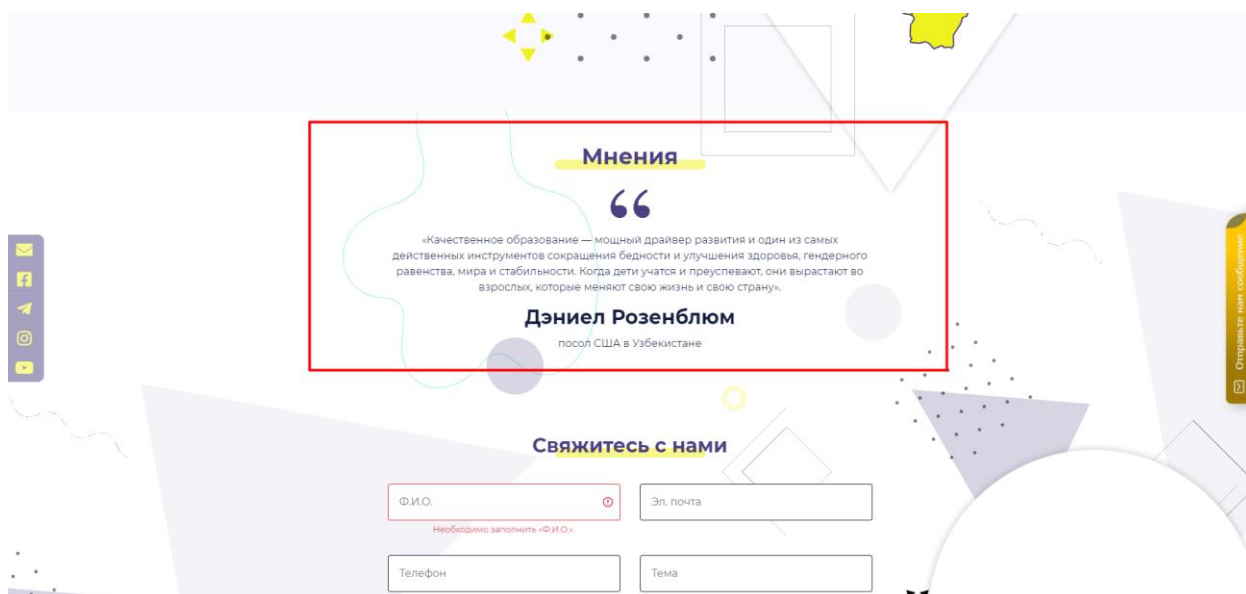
Мнения

“

«Качественное образование — мощный драйвер развития и один из самых действенных инструментов сокращения бедности и улучшения здоровья, гендерного равенства, мира и стабильности. Когда дети учатся и преуспевают, они вырастают во взрослых, которые меняют свою жизнь и свою страну».

Дэниел Розенблюм

посол США в Узбекистане

Отправьте нам сообщение

Свяжитесь с нами

Ф.И.О.

Необходимо заполнить «Ф.И.О.».

Эл. почта

Телефон

Тема